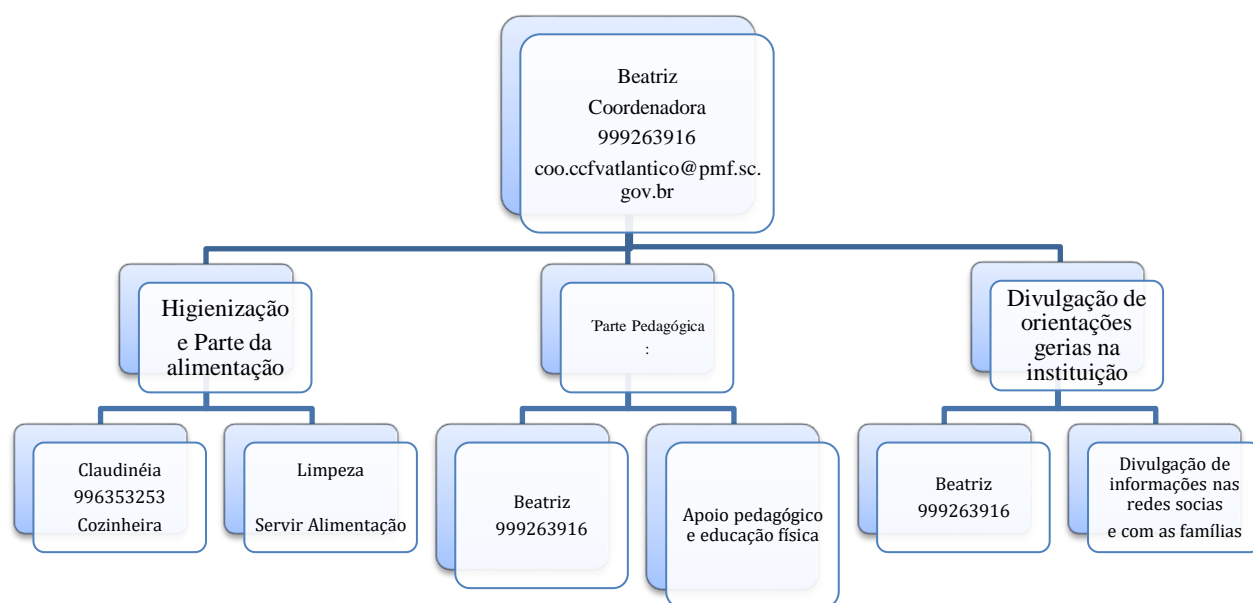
Beatriz
Coordenadora
999263916
coo.ccfvatlantico@pmf.sc.gov.br

Higienização e Parte da alimentação

'Parte Pedagógica
:

Divulgação de orientações gerias na instituição

Claudinéia
996353253
Cozinheira

Limpeza
Servir Alimentação

Beatriz
999263916

Apoio pedagógico e educação física

Beatriz
999263916

Divulgação de informações nas redes socias e com as famílias